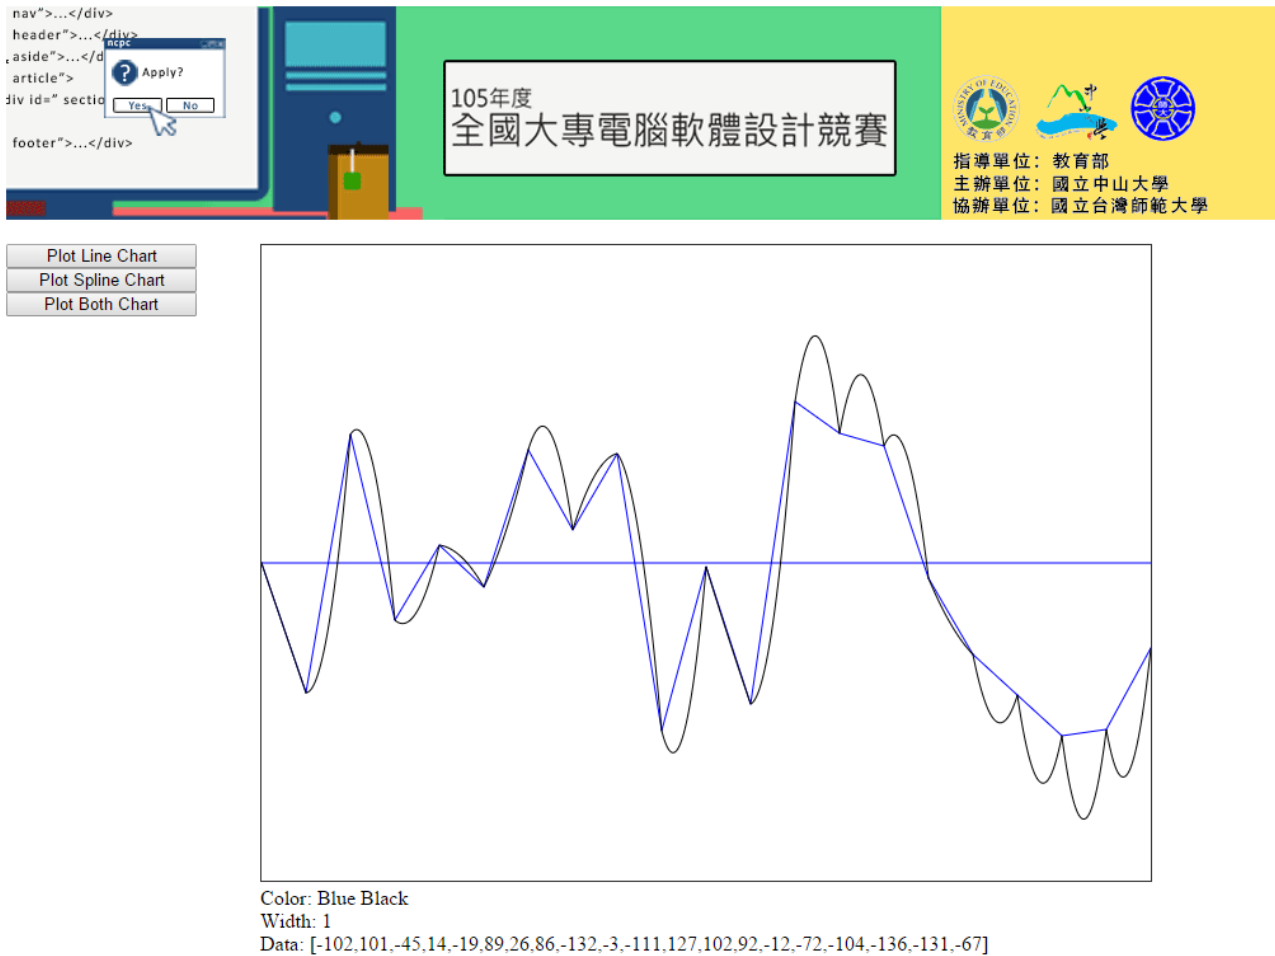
nav">...</div>
header">...</div>
aside">...</d
article">
div id=" sectio
footer">...</div>

ncpc
Apply?
Yes
No

105年度
全國大專電腦軟體設計競賽

MINISTRY OF EDUCATION
教育部

指導單位：教育部
主辦單位：國立中山大學
協辦單位：國立台灣師範大學

Plot Line Chart
Plot Spline Chart
Plot Both Chart

Color: Blue Black
Width: 1
Data: [-102,101,-45,14,-19,89,26,86,-132,-3,-111,127,102,92,-12,-72,-104,-136,-131,-67]